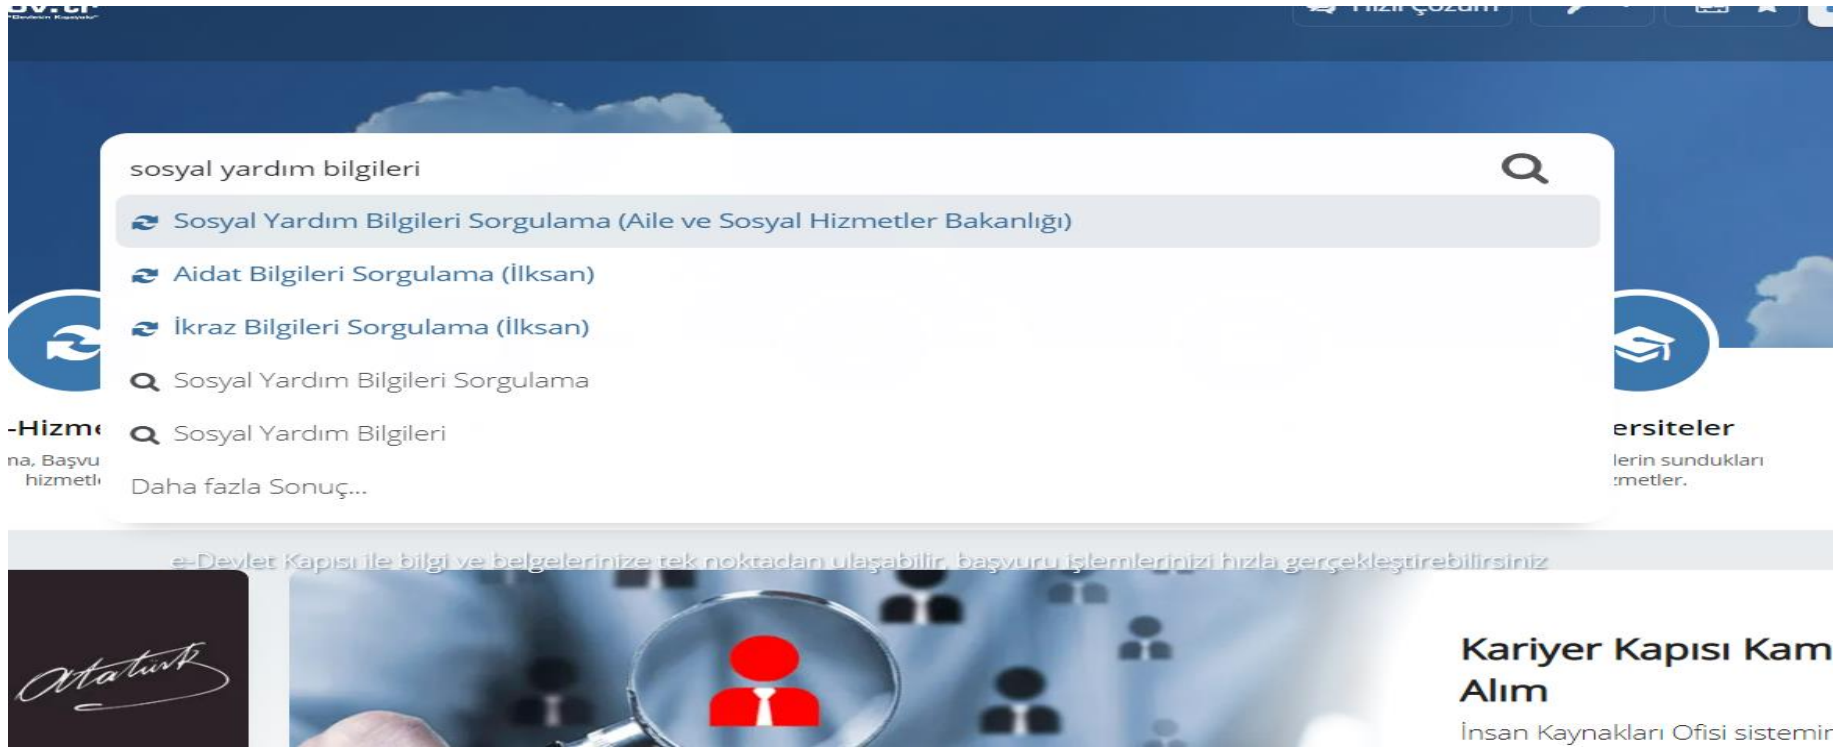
Hızlı Çözüm

sosyal yardım bilgileri

Sosyal Yardım Bilgileri Sorgulama (Aile ve Sosyal Hizmetler Bakanlığı)

Aidat Bilgileri Sorgulama (İlksan)

İkraz Bilgileri Sorgulama (İlksan)

Sosyal Yardım Bilgileri Sorgulama

Sosyal Yardım Bilgileri

Daha fazla Sonuç...

-Hizm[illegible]
na, Başvu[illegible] hizmetl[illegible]

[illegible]ersiteler
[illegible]lerin sundukları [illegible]metler.

e-Devlet Kapısı ile bilgi ve belgelerinize tek noktadan ulaşabilir, başvuru işlemlerinizi hızla gerçekleştirebilirsiniz

Atatürk

Kariyer Kapısı Kam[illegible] Alım
İnsan Kaynakları Ofisi sistemir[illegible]